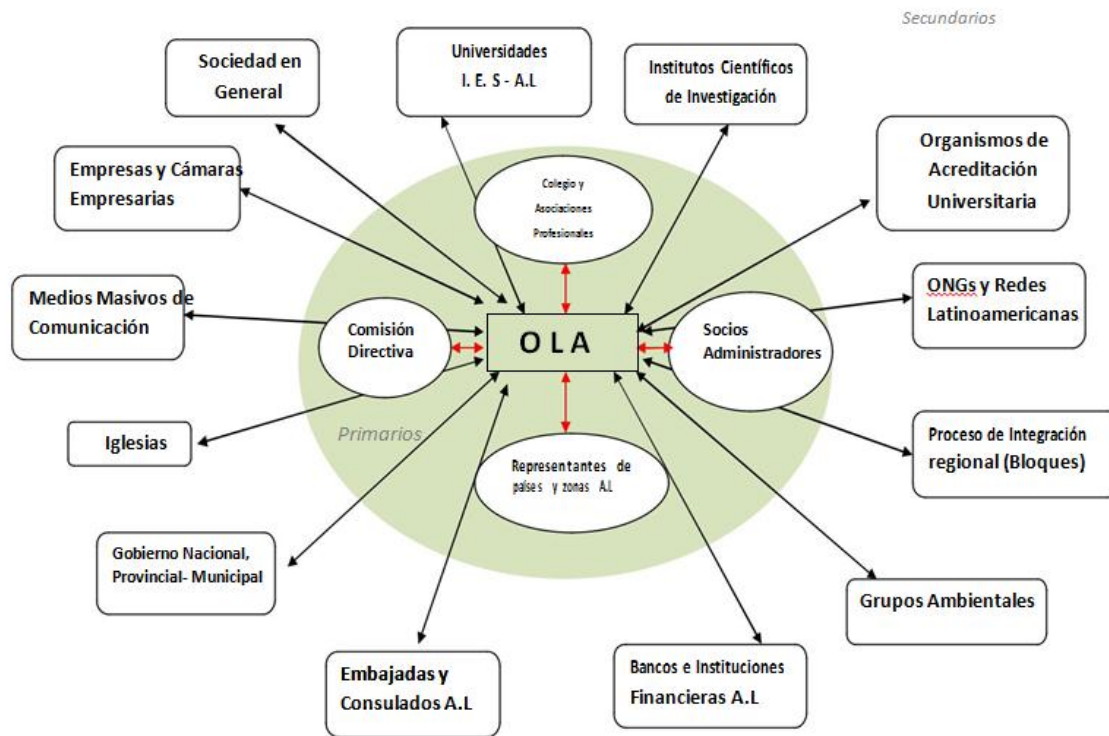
Secundarios

Sociedad en General

Universidades I. E. S - A.L

Institutos Científicos de Investigación

Organismos de Acreditación Universitaria

Empresas y Cámaras Empresarias

Colegio y Asociaciones Profesionales

ONGs y Redes Latinoamericanas

Medios Masivos de Comunicación

Comisión Directiva

O L A

Socios Administradores

Iglesias

Primarios

Representantes de países y zonas A.L

Proceso de Integración regional (Bloques)

Gobierno Nacional, Provincial- Municipal

Grupos Ambientales

Embajadas y Consulados A.L

Bancos e Instituciones Financieras A.L